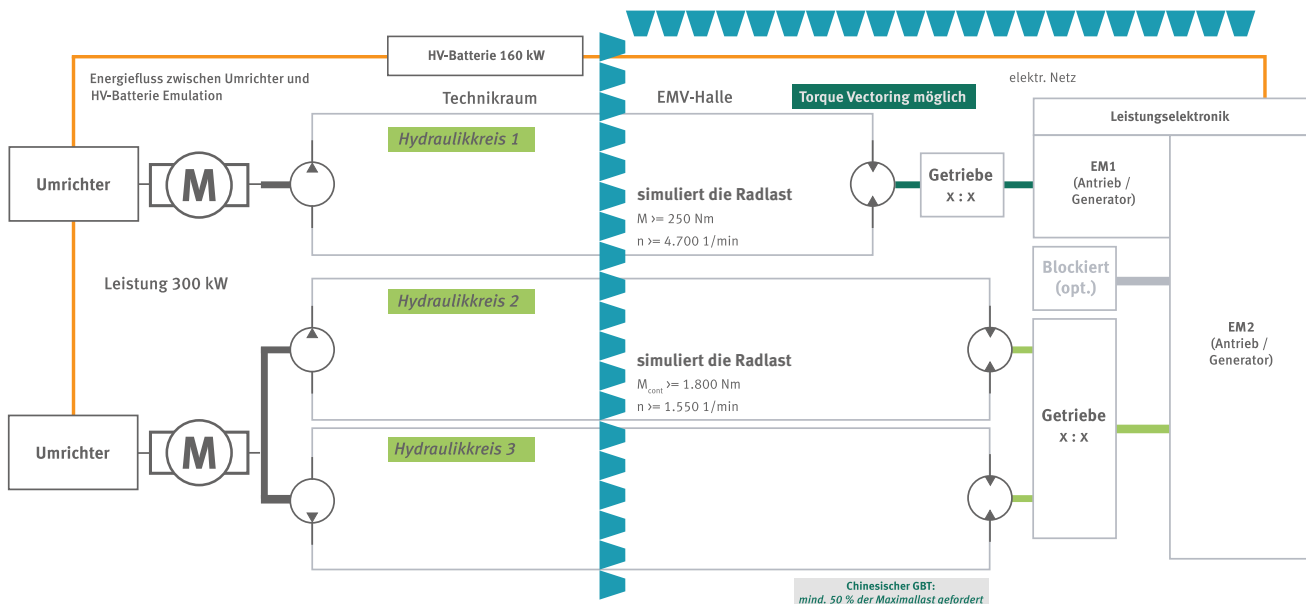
HV-Batterie 160 kW

Energiefluss zwischen Umrichter und HV-Batterie Emulation

elektr. Netz

Technikraum

EMV-Halle

Torque Vectoring möglich

Leistungselektronik

Hydraulikkreis 1

Umrichter

M

Getriebe
x : x

EM1
(Antrieb / Generator)

simuliert die Radlast
M >= 250 Nm
n >= 4.700 1/min

Blockiert (opt.)

Leistung 300 kW

Hydraulikkreis 2

EM2
(Antrieb / Generator)

simuliert die Radlast
$M_{cont}$ >= 1.800 Nm
n >= 1.550 1/min

Getriebe
x : x

Hydraulikkreis 3

Umrichter

M

Chinesischer GBT:
mind. 50 % der Maximallast gefordert